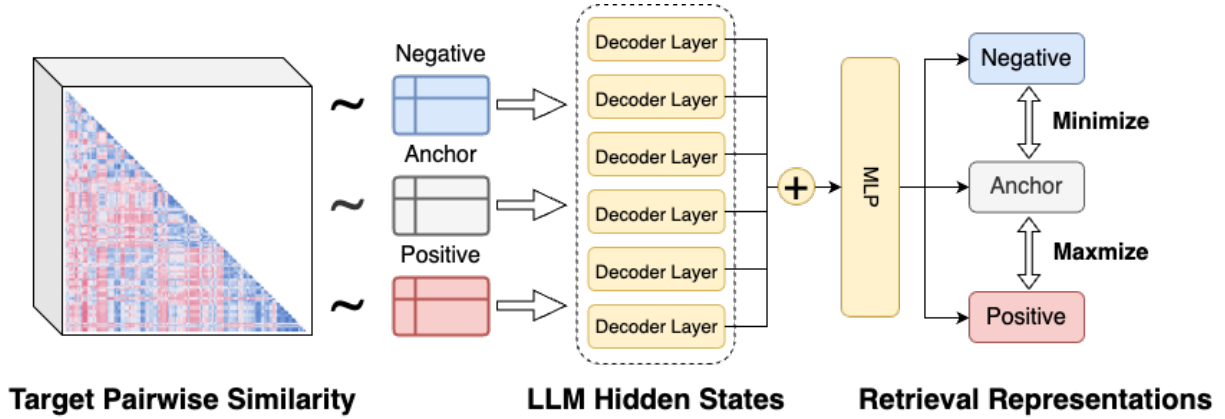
~ Negative

~ Anchor

~ Positive

Decoder Layer
Decoder Layer
Decoder Layer
Decoder Layer
Decoder Layer
Decoder Layer

+

MLP

Negative

Minimize

Anchor

Maxmize

Positive

Target Pairwise Similarity

LLM Hidden States

Retrieval Representations